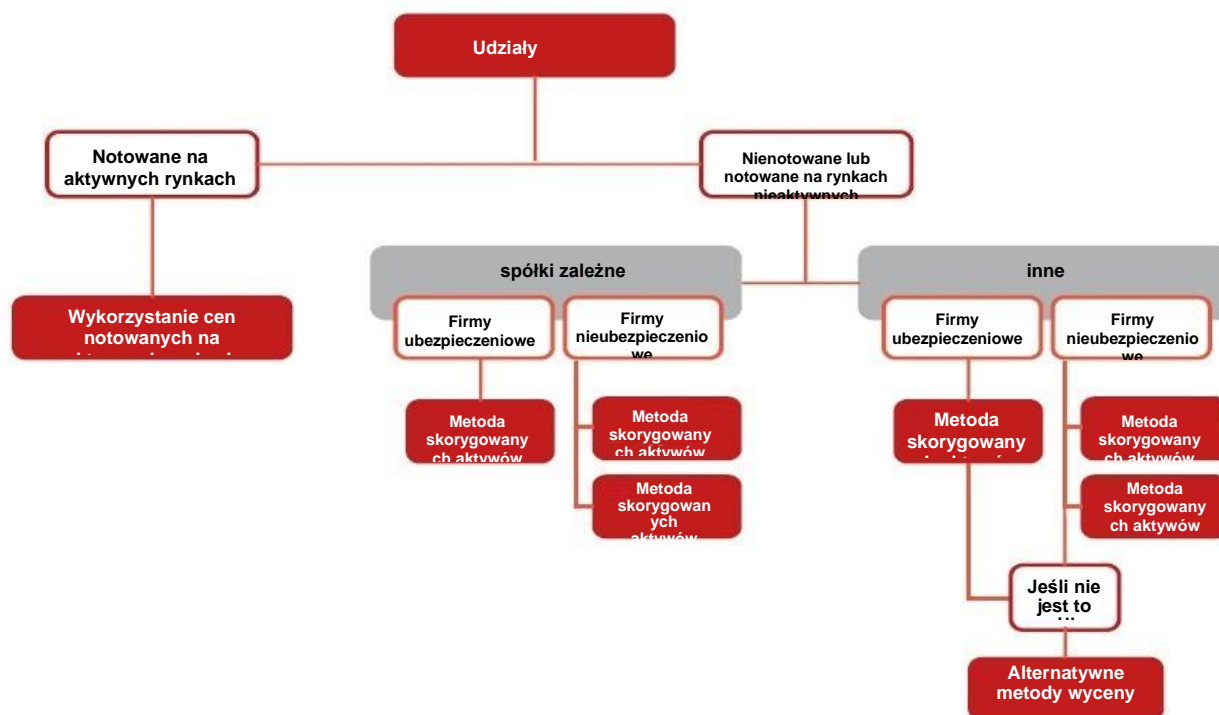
Udziały

Notowane na aktywnych rynkach

Nienotowane lub notowane na rynkach nieaktywnych

Wykorzystanie cen notowanych na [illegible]

spółki zależne

Firmy ubezpieczeniowe

Firmy nieubezpieczeniowe

Metoda skorygowanych aktywów

Metoda skorygowanych aktywów

Metoda skorygowanych aktywów

inne

Firmy ubezpieczeniowe

Firmy nieubezpieczeniowe

Metoda skorygowany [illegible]

Metoda skorygowanych aktywów

Metoda skorygowanych aktywów

Jeśli nie jest to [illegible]

Alternatywne metody wyceny